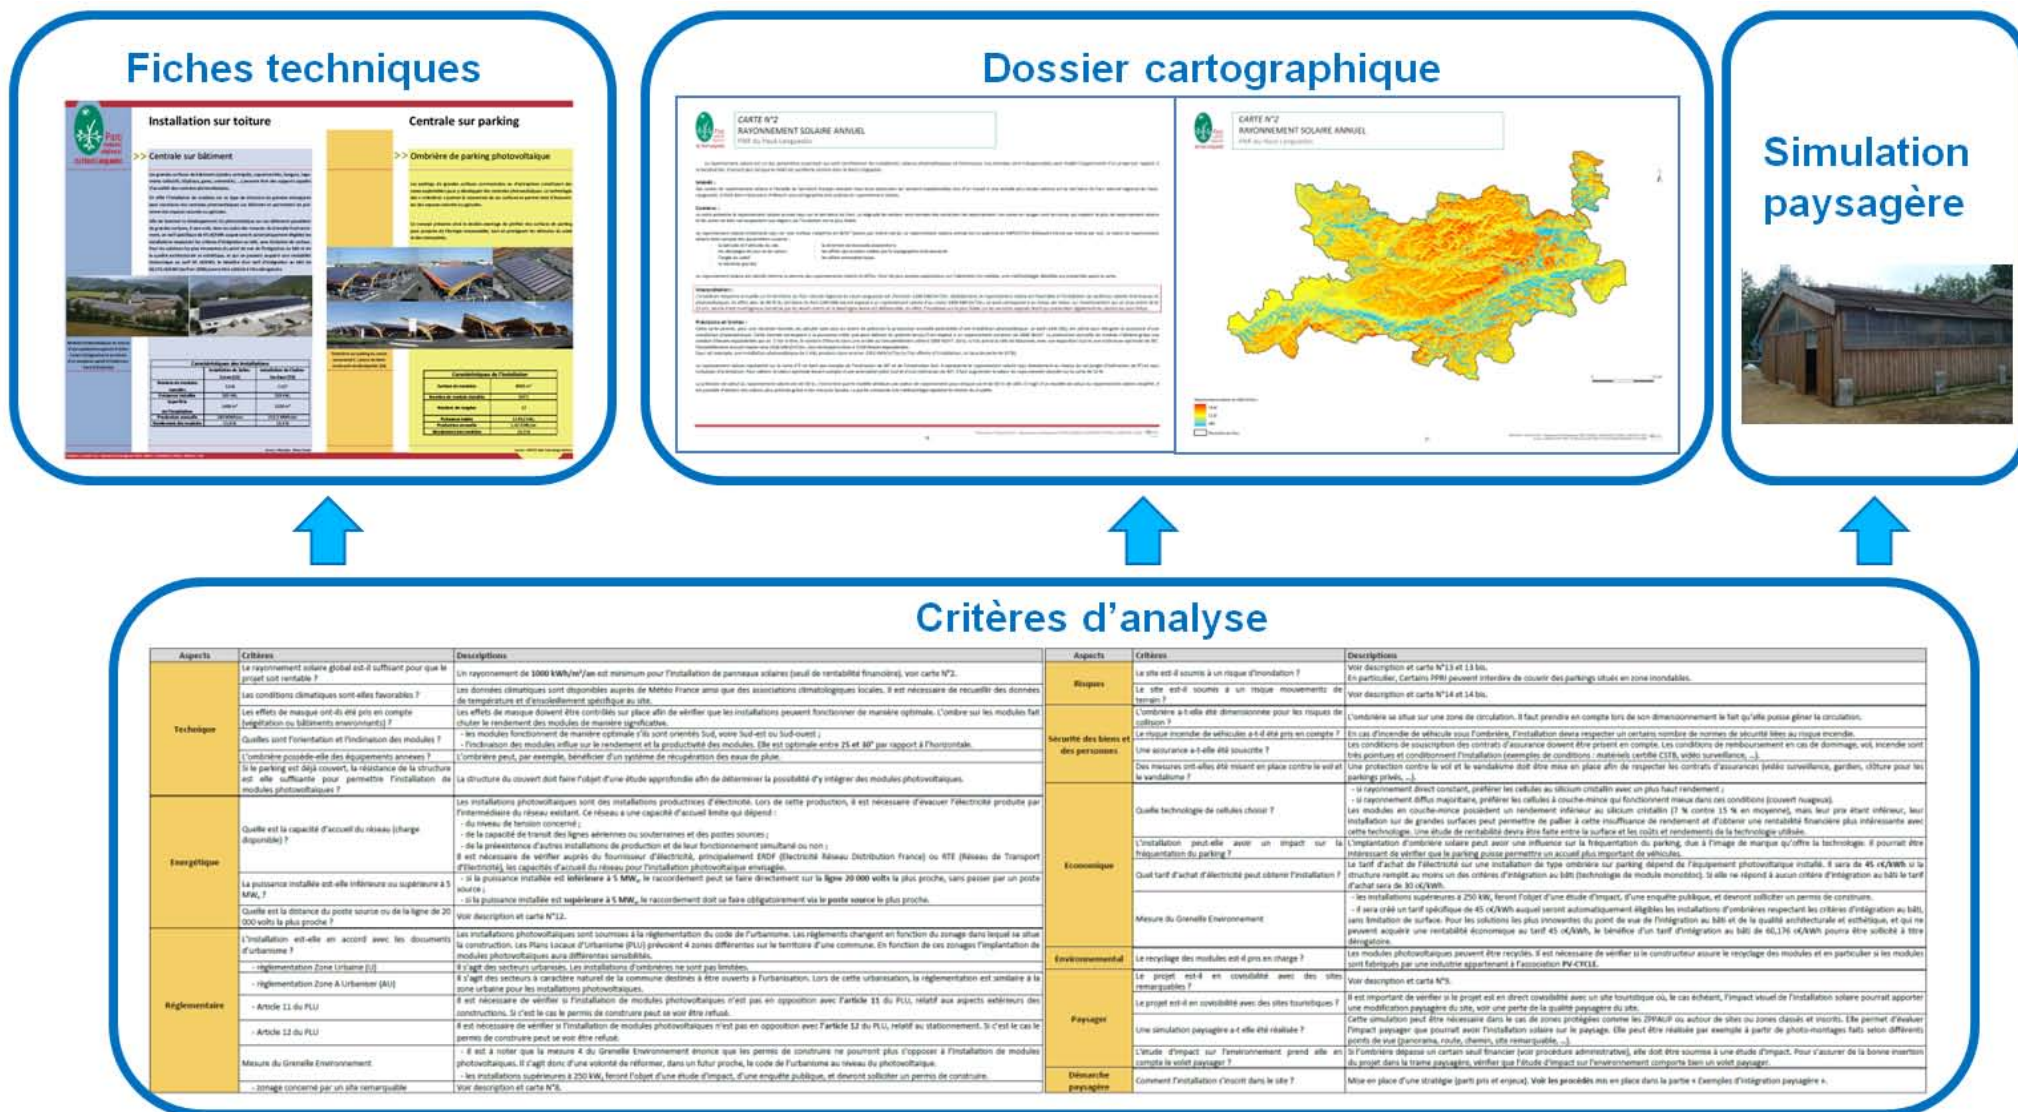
Fiches techniques

Installation sur toiture

Centrale sur parking

>> Centrale sur bâtiment

>> Ombrière de parking photovoltaïque

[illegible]

Dossier cartographique

CARTE N°2
RAYONNEMENT SOLAIRE ANNUEL
PNR du Haut-Languedoc

CARTE N°2
RAYONNEMENT SOLAIRE ANNUEL
PNR du Haut-Languedoc

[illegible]

Simulation paysagère

Critères d'analyse

| Aspects | Critères | Descriptions |
|---|---|---|
| Technique | Le rayonnement solaire global est-il suffisant pour que le projet soit rentable ? | Un rayonnement de 1000 kWh/m²/an est minimum pour l'installation de panneaux solaires (seuil de rentabilité financière). voir carte N°2. |
| | Les conditions climatiques sont-elles favorables ? | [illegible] |
| | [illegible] | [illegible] |
| Energétique | Quelle est la capacité d'accueil du réseau (charge disponible) ? | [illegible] |
| | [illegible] | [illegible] |
| Réglementaire | L'installation est-elle en accord avec les documents d'urbanisme ? | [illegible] |
| | - Article 11 du PLU | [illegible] |
| | - Article 12 du PLU | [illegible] |
| | Mesure du Grenelle Environnement | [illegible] |

| Aspects | Critères | Descriptions |
|---|---|---|
| Risques | Le site est-il soumis à un risque d'inondation ? | Voir description et carte N°13 et 13 bis. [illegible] |
| | Le site est-il soumis à un risque mouvements de terrain ? | Voir description et carte N°14 et 14 bis. |
| Sécurité des biens et des personnes | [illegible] | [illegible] |
| Economique | Quelle technologie de cellules choisir ? | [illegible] |
| | Mesure du Grenelle Environnement | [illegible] |
| Environnemental | Le recyclage des modules est-il pris en charge ? | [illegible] |
| Paysager | Le projet est-il en covisibilité avec des sites remarquables ? | Voir description et carte N°9. |
| | Une simulation paysagère a-t-elle été réalisée ? | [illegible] |
| Démarche paysagère | Comment l'installation s'inscrit dans le site ? | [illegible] |